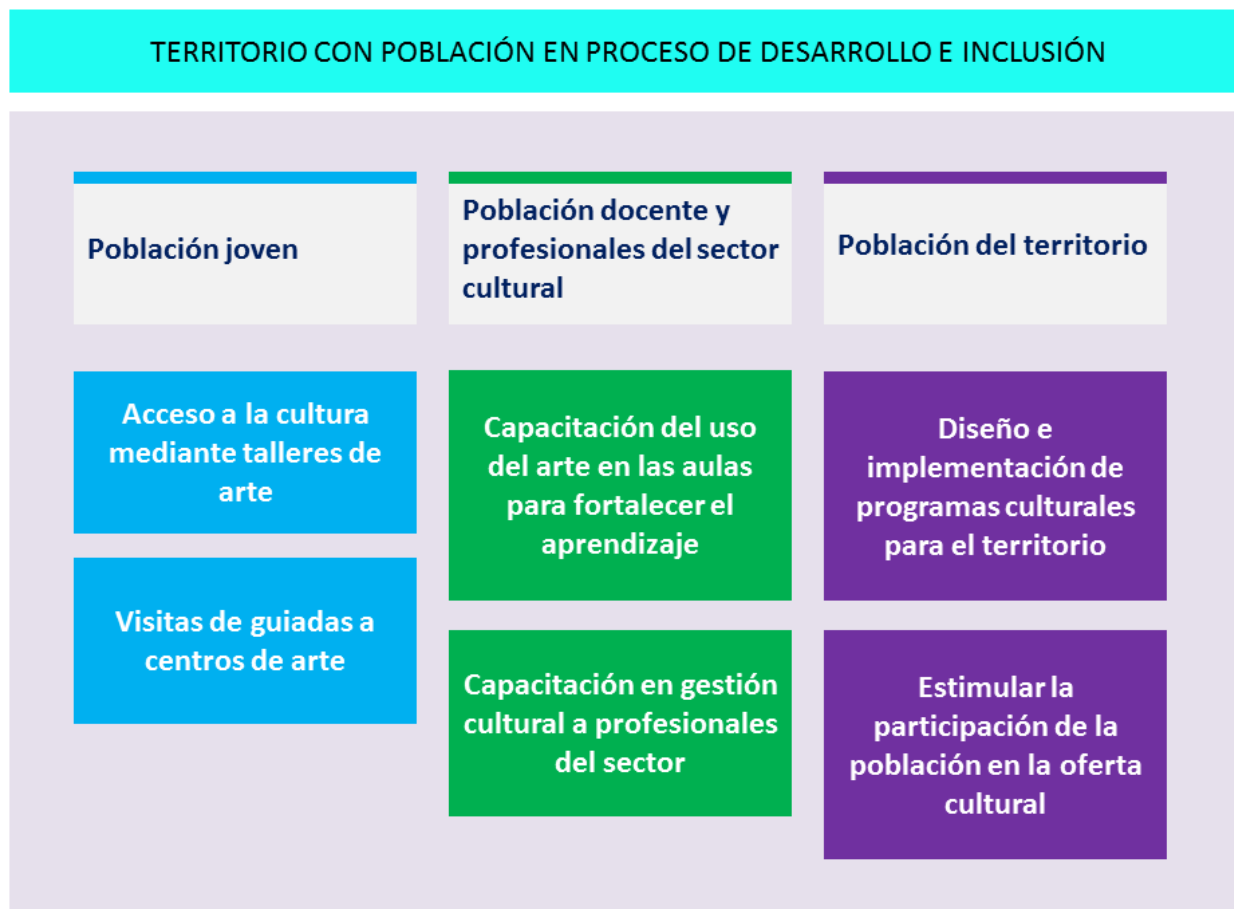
TERRITORIO CON POBLACIÓN EN PROCESO DE DESARROLLO E INCLUSIÓN

Población joven

Acceso a la cultura mediante talleres de arte

Visitas de guiadas a centros de arte

Población docente y profesionales del sector cultural

Capacitación del uso del arte en las aulas para fortalecer el aprendizaje

Capacitación en gestión cultural a profesionales del sector

Población del territorio

Diseño e implementación de programas culturales para el territorio

Estimular la participación de la población en la oferta cultural